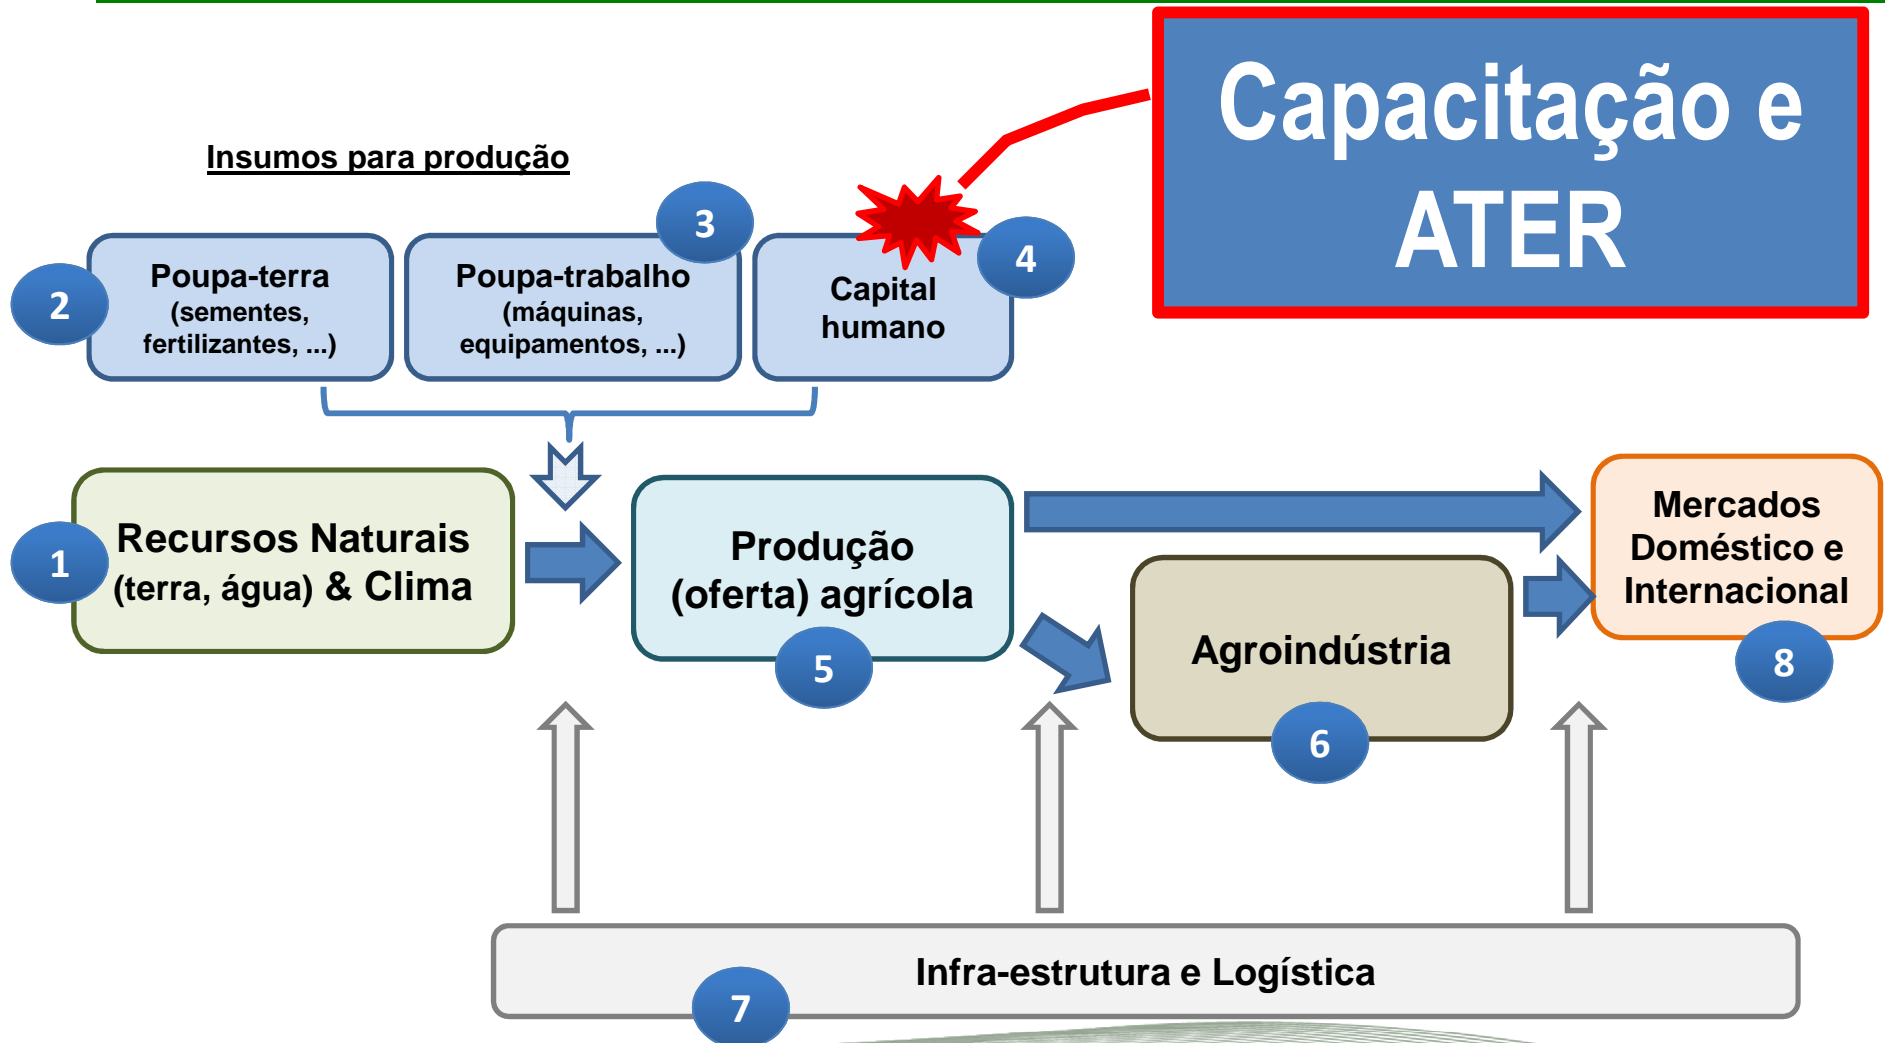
Capacitação e ATER

Insumos para produção

2
Poupa-terra
(sementes, fertilizantes, ...)

3
Poupa-trabalho
(máquinas, equipamentos, ...)

Capital humano
4

1
Recursos Naturais
(terra, água) & Clima

Produção
(oferta) agrícola
5

Agroindústria
6

Mercados Doméstico e Internacional
8

Infra-estrutura e Logística
7